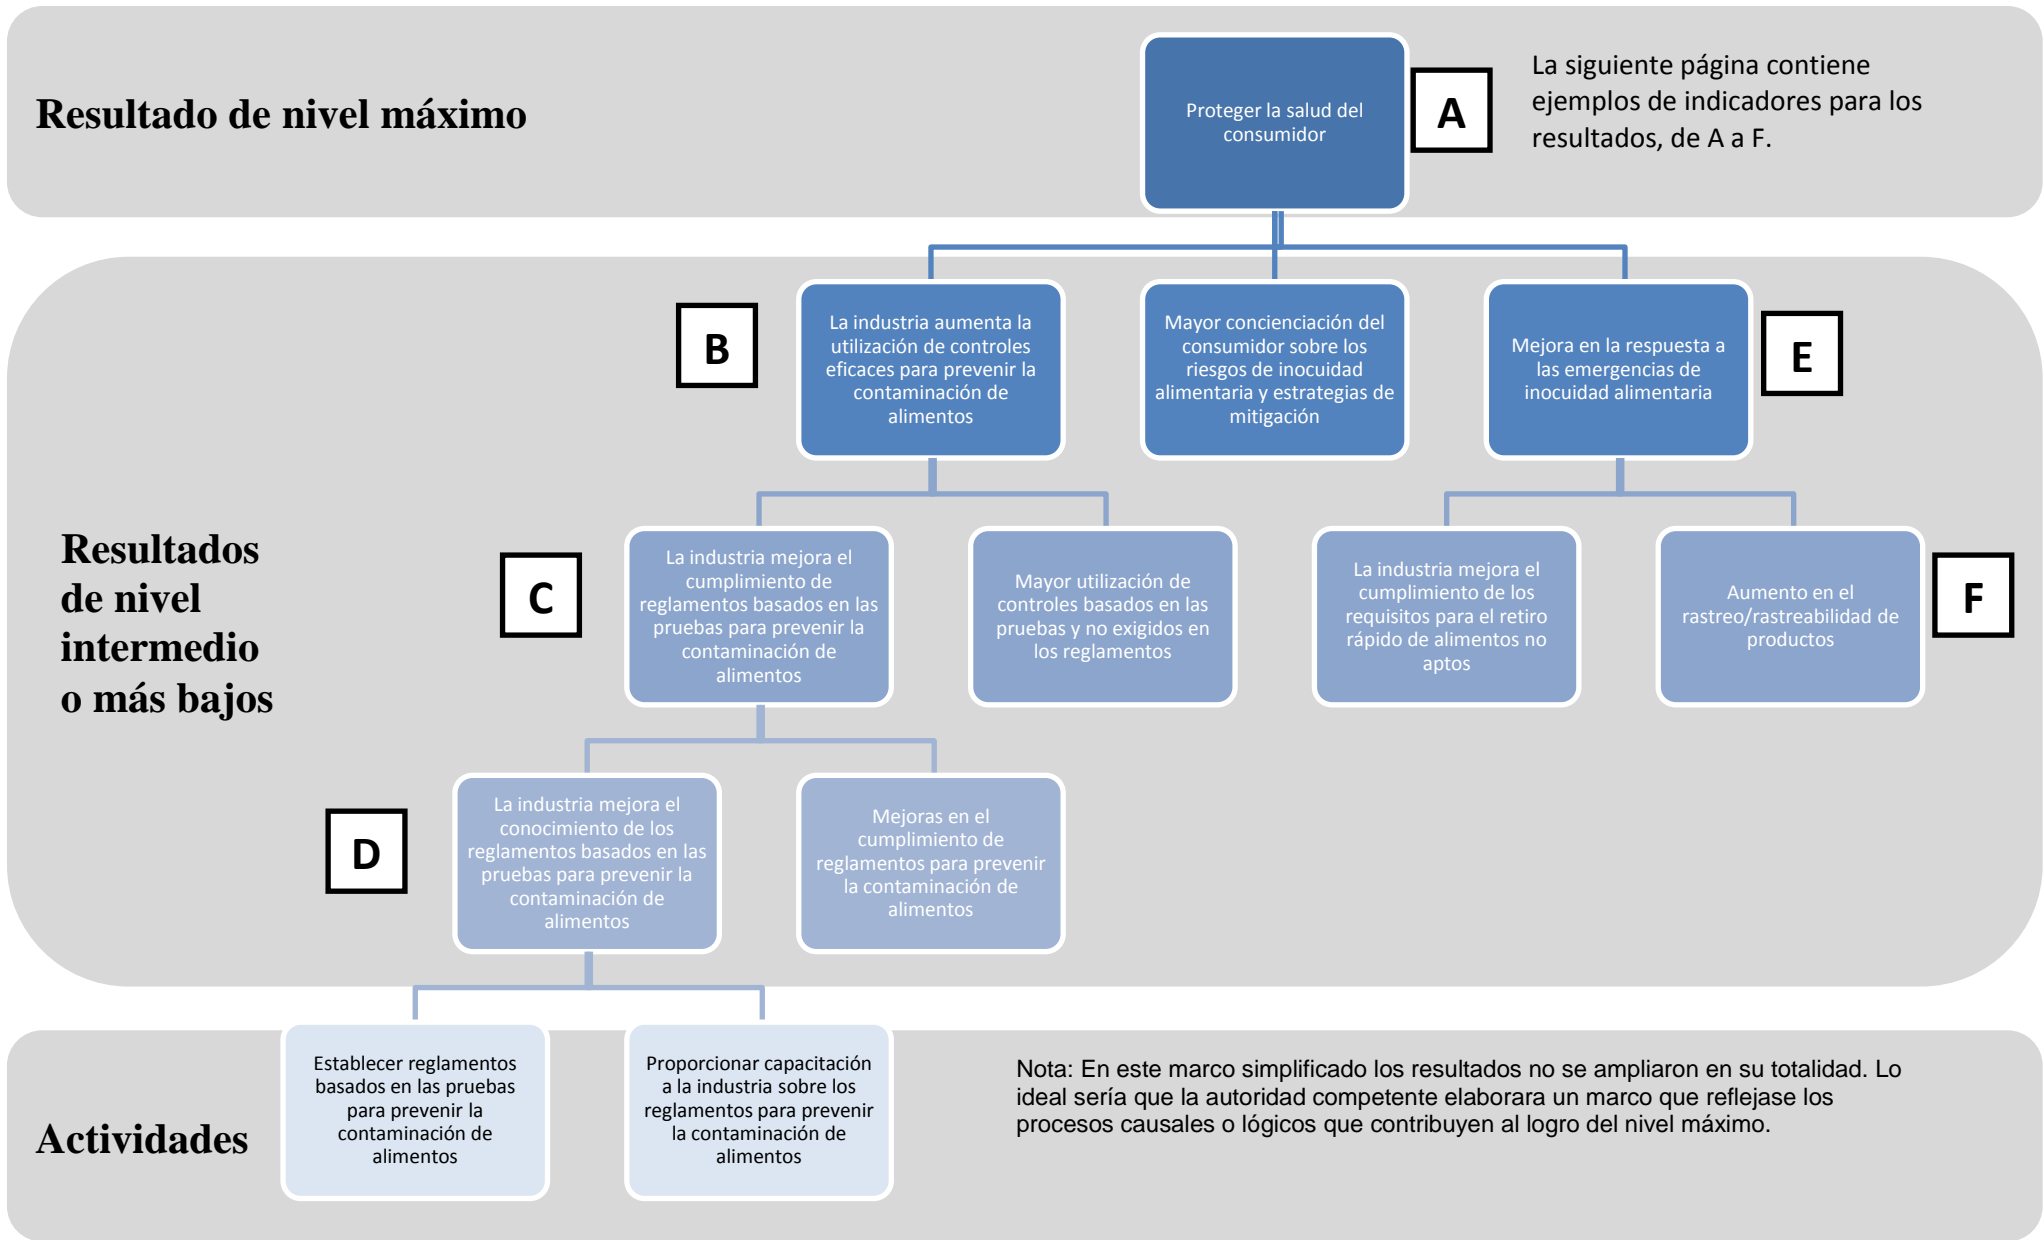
Resultado de nivel máximo

Proteger la salud del consumidor

A

La siguiente página contiene ejemplos de indicadores para los resultados, de A a F.

B

La industria aumenta la utilización de controles eficaces para prevenir la contaminación de alimentos

Mayor concienciación del consumidor sobre los riesgos de inocuidad alimentaria y estrategias de mitigación

Mejora en la respuesta a las emergencias de inocuidad alimentaria

E

Resultados de nivel intermedio o más bajos

C

La industria mejora el cumplimiento de reglamentos basados en las pruebas para prevenir la contaminación de alimentos

Mayor utilización de controles basados en las pruebas y no exigidos en los reglamentos

La industria mejora el cumplimiento de los requisitos para el retiro rápido de alimentos no aptos

Aumento en el rastreo/rastreabilidad de productos

F

D

La industria mejora el conocimiento de los reglamentos basados en las pruebas para prevenir la contaminación de alimentos

Mejoras en el cumplimiento de reglamentos para prevenir la contaminación de alimentos

Actividades

Establecer reglamentos basados en las pruebas para prevenir la contaminación de alimentos

Proporcionar capacitación a la industria sobre los reglamentos para prevenir la contaminación de alimentos

Nota: En este marco simplificado los resultados no se ampliaron en su totalidad. Lo ideal sería que la autoridad competente elaborara un marco que reflejase los procesos causales o lógicos que contribuyen al logro del nivel máximo.